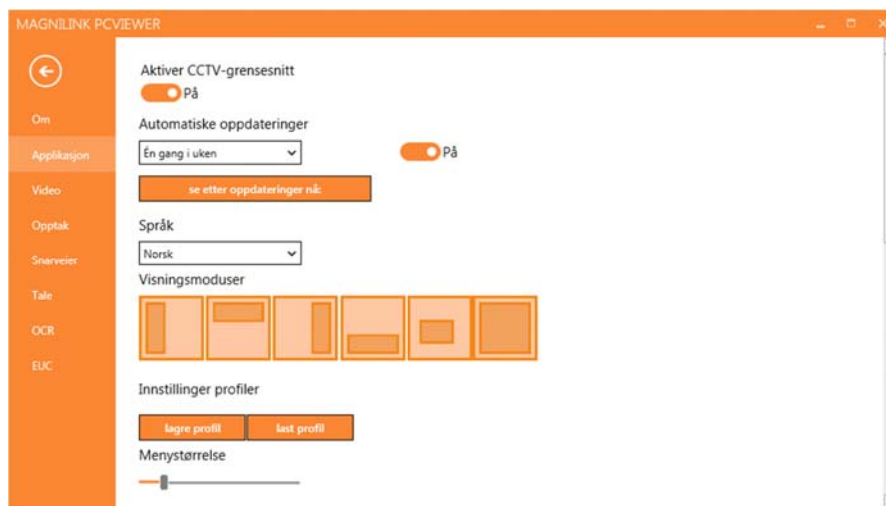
MAGNILINK PCVIEWER

Om
Applikasjon
Video
Opptak
Snarveier
Tale
OCR
EUC

Aktiver CCTV-grensesnitt
På

Automatiske oppdateringer
Én gang i uken
På
se etter oppdateringer nå:

Språk
Norsk

Visningsmoduser

Innstillinger profiler
lagre profil
last profil

Menystørrelse